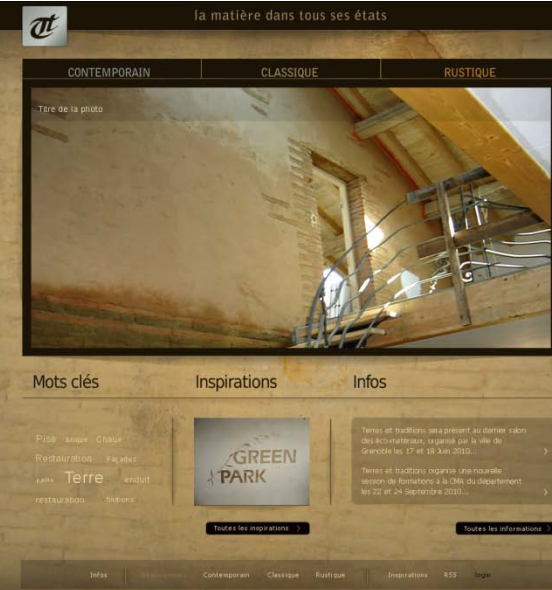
la matière dans tous ses états

CONTEMPORAIN
CLASSIQUE
RUSTIQUE

Titre de la photo

Mots clés

Pisé brique Chaux
Restauration Façades
murs Terre enduit
restauration finitions

Inspirations

GREEN PARK

Toutes les inspirations

Infos

Terres et traditions sera présent au dernier salon des éco-matériaux, organisé par la ville de Grenoble les 17 et 18 Juin 2010...

Terres et traditions organise une nouvelle session de formations à la CMA du département les 22 et 24 Septembre 2010...

Toutes les informations

Infos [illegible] Contemporain Classique Rustique Inspirations RSS login